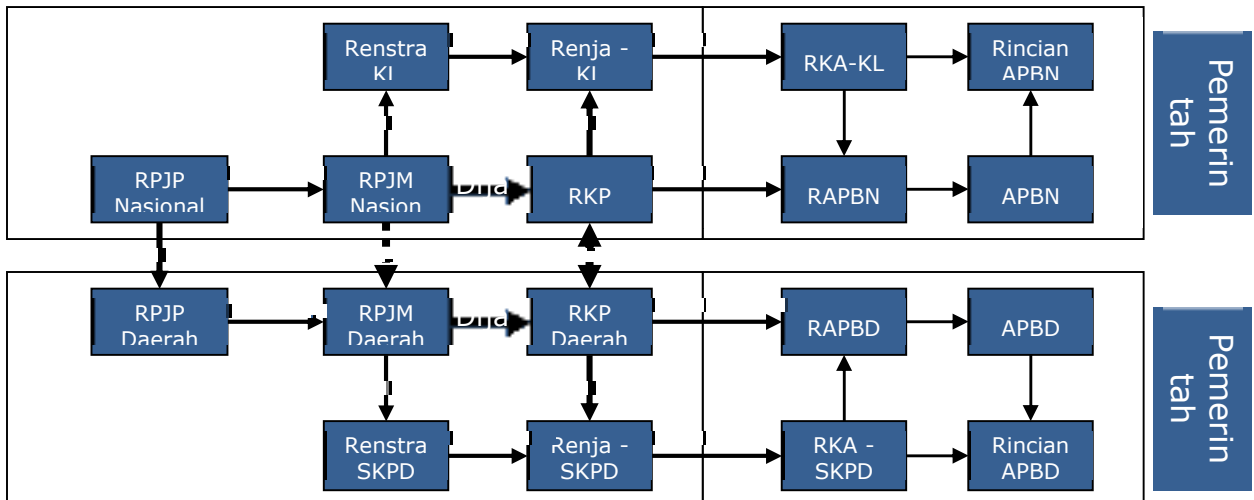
Renstra KL

Renja - KL

RKA-KL

Rincian APBN

Pemerintah

RPJP Nasional

RPJM Nasion

Dija

RKP

RAPBN

APBN

RPJP Daerah

RPJM Daerah

Dija

RKP Daerah

RAPBD

APBD

Pemerintah

Renstra SKPD

Renja - SKPD

RKA - SKPD

Rincian APBD